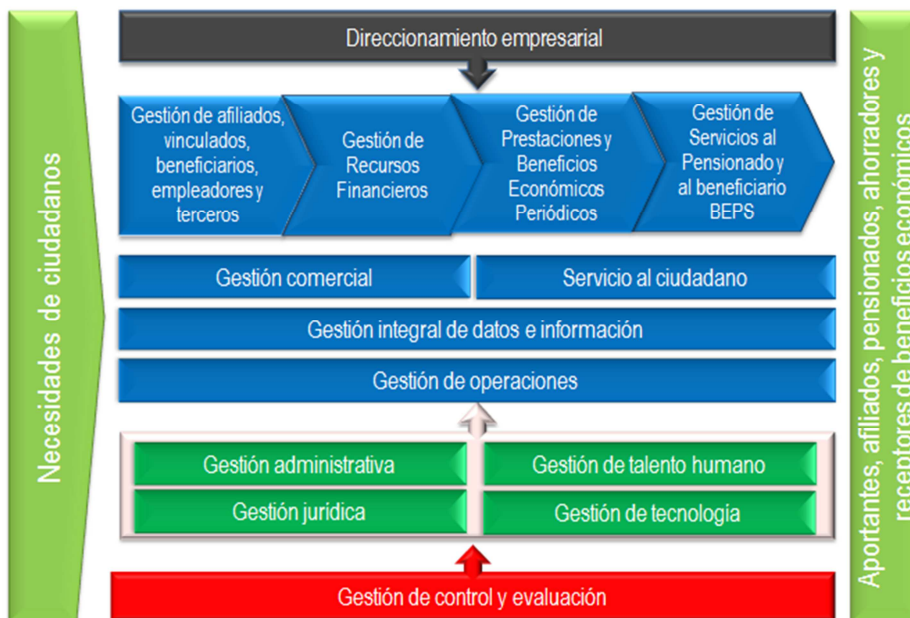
Necesidades de ciudadanos

Direccionamiento empresarial

Gestión de afiliados, vinculados, beneficiarios, empleadores y terceros

Gestión de Recursos Financieros

Gestión de Prestaciones y Beneficios Económicos Periódicos

Gestión de Servicios al Pensionado y al beneficiario BEPS

Gestión comercial

Servicio al ciudadano

Gestión integral de datos e información

Gestión de operaciones

Gestión administrativa

Gestión de talento humano

Gestión jurídica

Gestión de tecnología

Gestión de control y evaluación

Aportantes, afiliados, pensionados, ahorradores y receptores de beneficios económicos